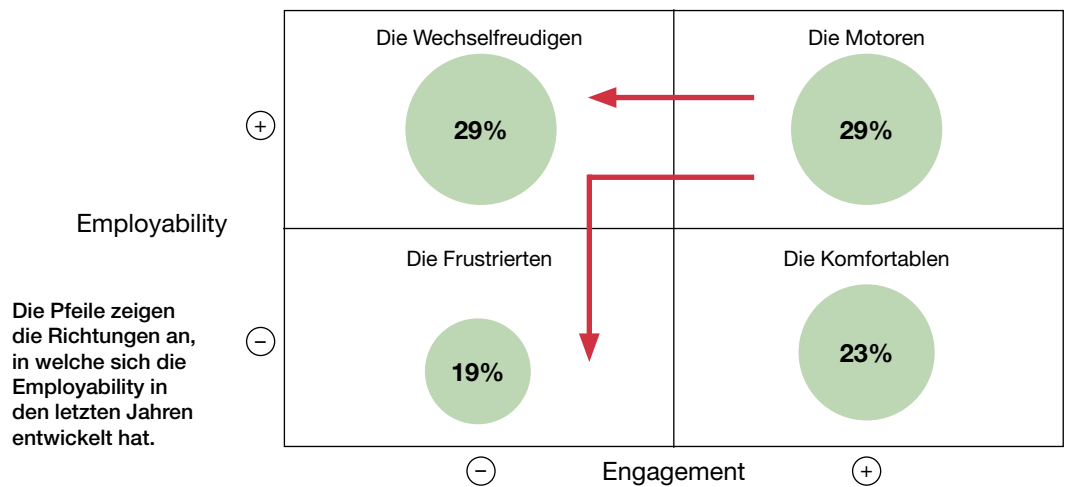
Die Wechselfreudigen

29%

Die Motoren

29%

+

Employability

Die Frustrierten

19%

Die Komfortablen

23%

Die Pfeile zeigen die Richtungen an, in welche sich die Employability in den letzten Jahren entwickelt hat.

−

−

Engagement

+